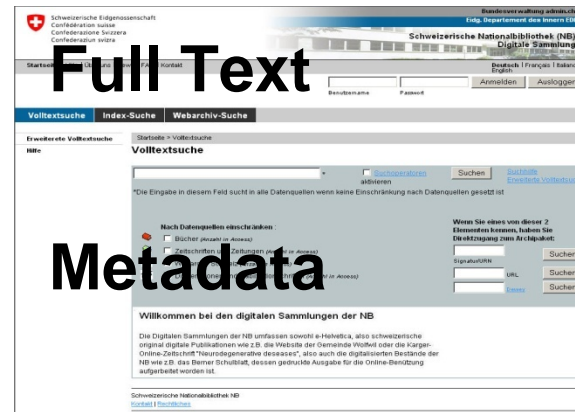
Schweizerische Eidgenossenschaft
Confédération suisse
Confederazione Svizzera
Confederaziun svizra

Bundesverwaltung admin.ch
Eidg. Departement des Innern EDI

Schweizerische Nationalbibliothek (NB)
Digitale Sammlung

Startseite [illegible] FAQ Kontakt

Full Text

Deutsch | Français | Italiano
English

Benutzername Passwort

Anmelden Ausloggen

Volltextsuche Index-Suche Webarchiv-Suche

Erweiterete Volltextsuche
Hilfe

Startseite > Volltextsuche

Volltextsuche

* Suchoperatoren aktivieren Suchen Suchhilfe Erweiterte Volltextsuche

*Die Eingabe in diesem Feld sucht in alle Datenquellen wenn keine Einschränkung nach Datenquellen gesetzt ist

Nach Datenquellen einschränken :
Bücher (Anzahl in Access)
Zeitschriften und Zeitungen (Anzahl in Access)
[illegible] (Anzahl in Access)

Metadata

Wenn Sie eines von dieser 2 Elementen kennen, haben Sie Direktzugang zum Archipakot:
Signatur/URN Suchen
URL Suchen
Suchen

Willkommen bei den digitalen Sammlungen der NB

Die Digitalen Sammlungen der NB umfassen sowohl e-Helvetica, also schweizerische original digitale Publikationen wie z.B. die Website der Gemeinde Wolfwil oder die Karger-Online-Zeitschrift "Neurodegenerative deseases", also auch die digitalisierten Bestände der NB wie z.B. das Berner Schulblatt, dessen gedruckte Ausgabe für die Online-Benützung aufgerbeitet worden ist.

Schweizerische Nationalbibliothek NB
Kontakt | Rechtliches